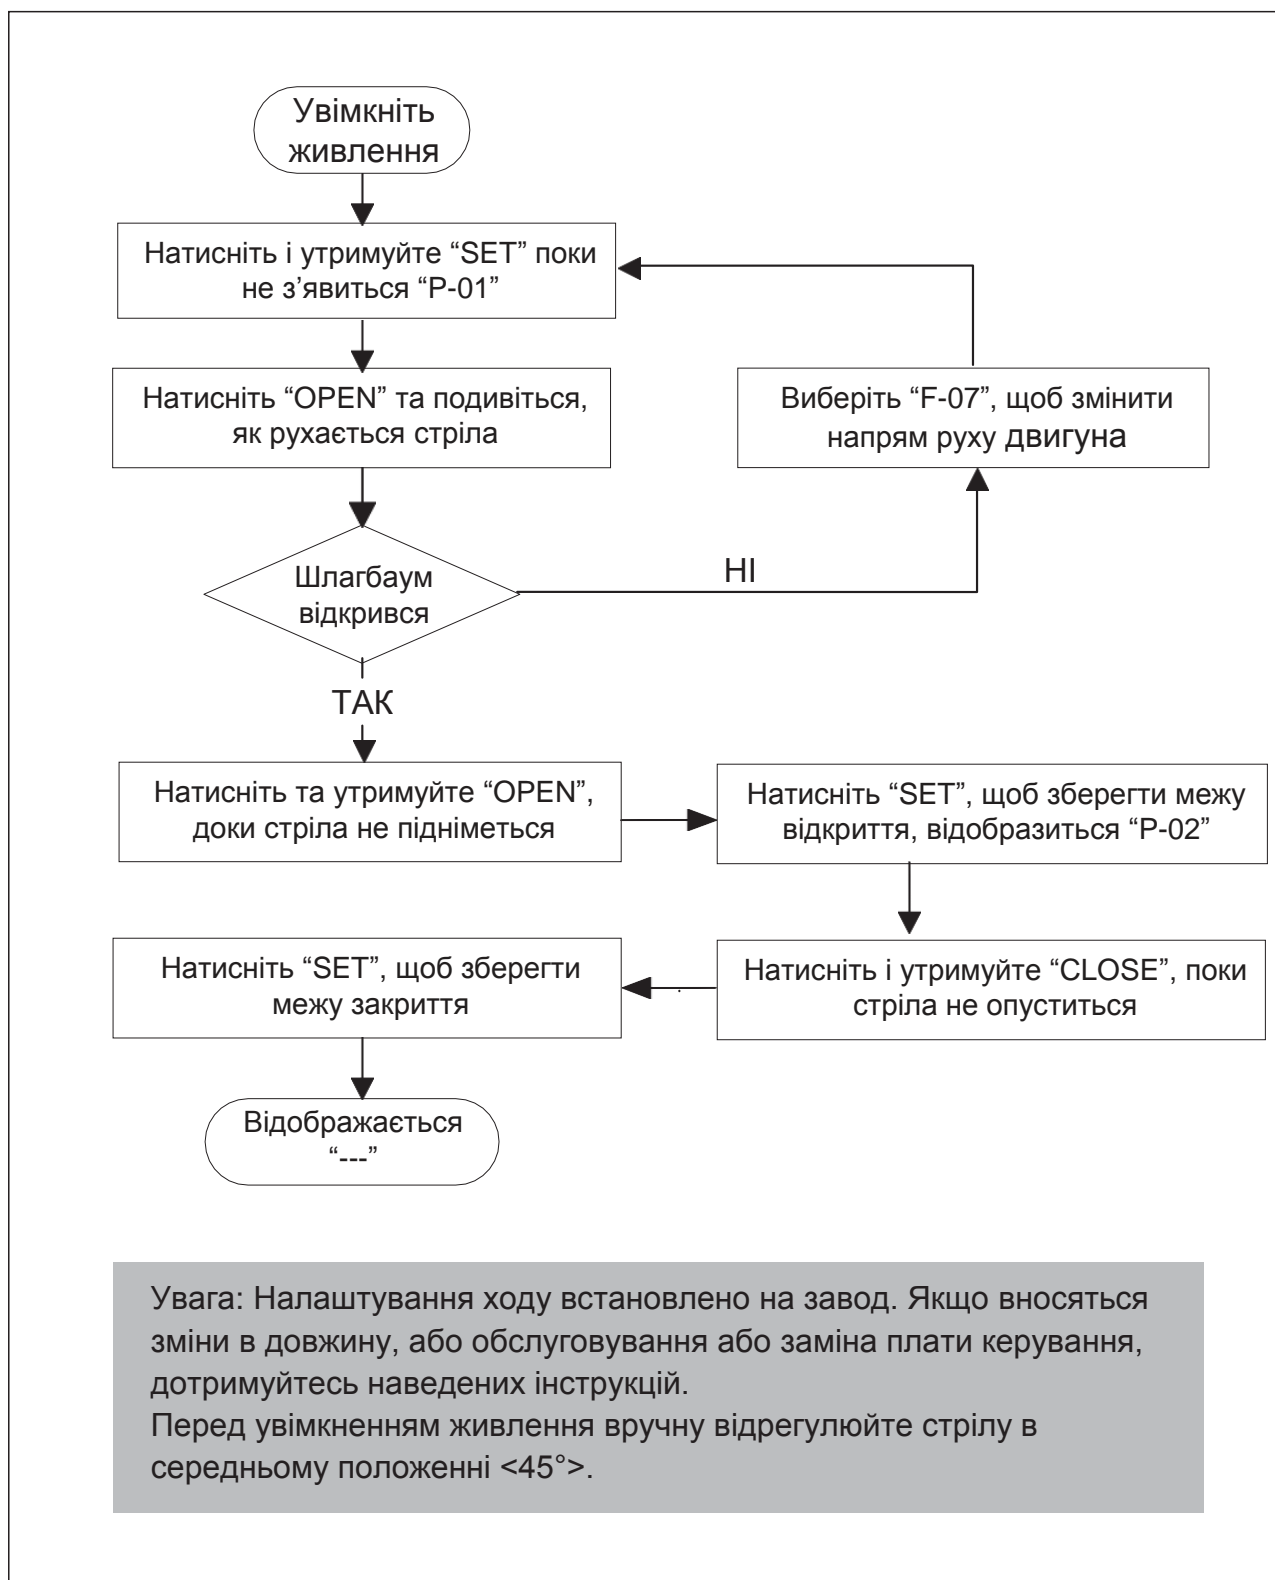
Увімкніть живлення

Натисніть і утримуйте “SET” поки не з’явиться “P-01”

Натисніть “OPEN” та подивіться, як рухається стріла

Виберіть “F-07”, щоб змінити напрям руху двигуна

Шлагбаум відкрився

НІ

ТАК

Натисніть та утримуйте “OPEN”, доки стріла не підніметься

Натисніть “SET”, щоб зберегти межу відкриття, відобразиться “P-02”

Натисніть “SET”, щоб зберегти межу закриття

Натисніть і утримуйте “CLOSE”, поки стріла не опуститься

Відображається “---”

Увага: Налаштування ходу встановлено на завод. Якщо вносяться зміни в довжину, або обслуговування або заміна плати керування, дотримуйтесь наведених інструкцій.
Перед увімкненням живлення вручну відрегулюйте стрілу в середньому положенні <45°>.